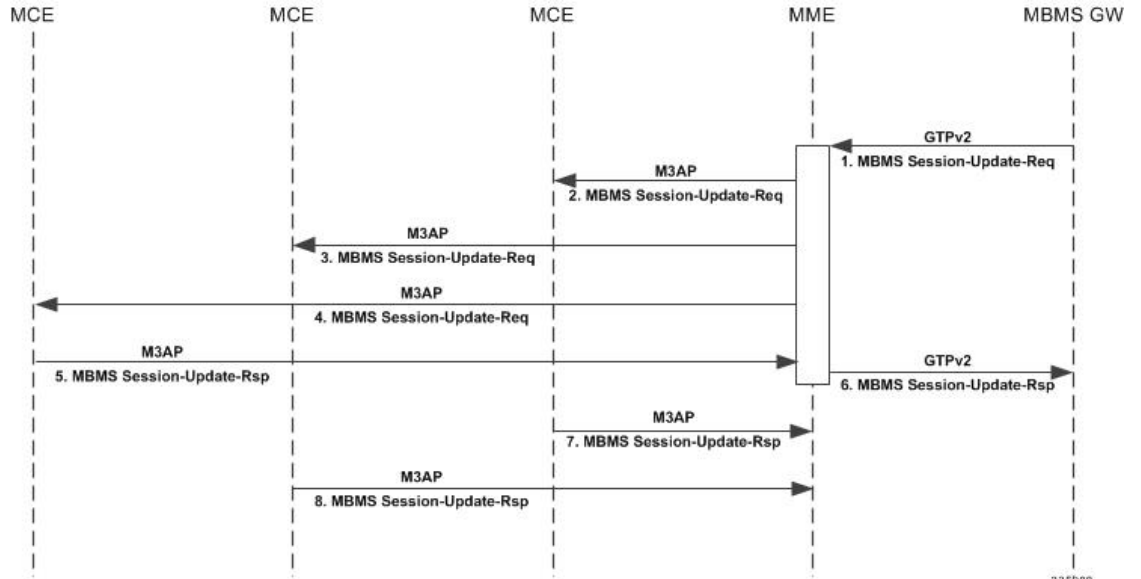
MCE
MCE
MCE
MME
MBMS GW

GTPv2
1. MBMS Session-Update-Req

M3AP
2. MBMS Session-Update-Req

M3AP
3. MBMS Session-Update-Req

M3AP
4. MBMS Session-Update-Req

M3AP
5. MBMS Session-Update-Rsp

GTPv2
6. MBMS Session-Update-Rsp

M3AP
7. MBMS Session-Update-Rsp

M3AP
8. MBMS Session-Update-Rsp

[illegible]